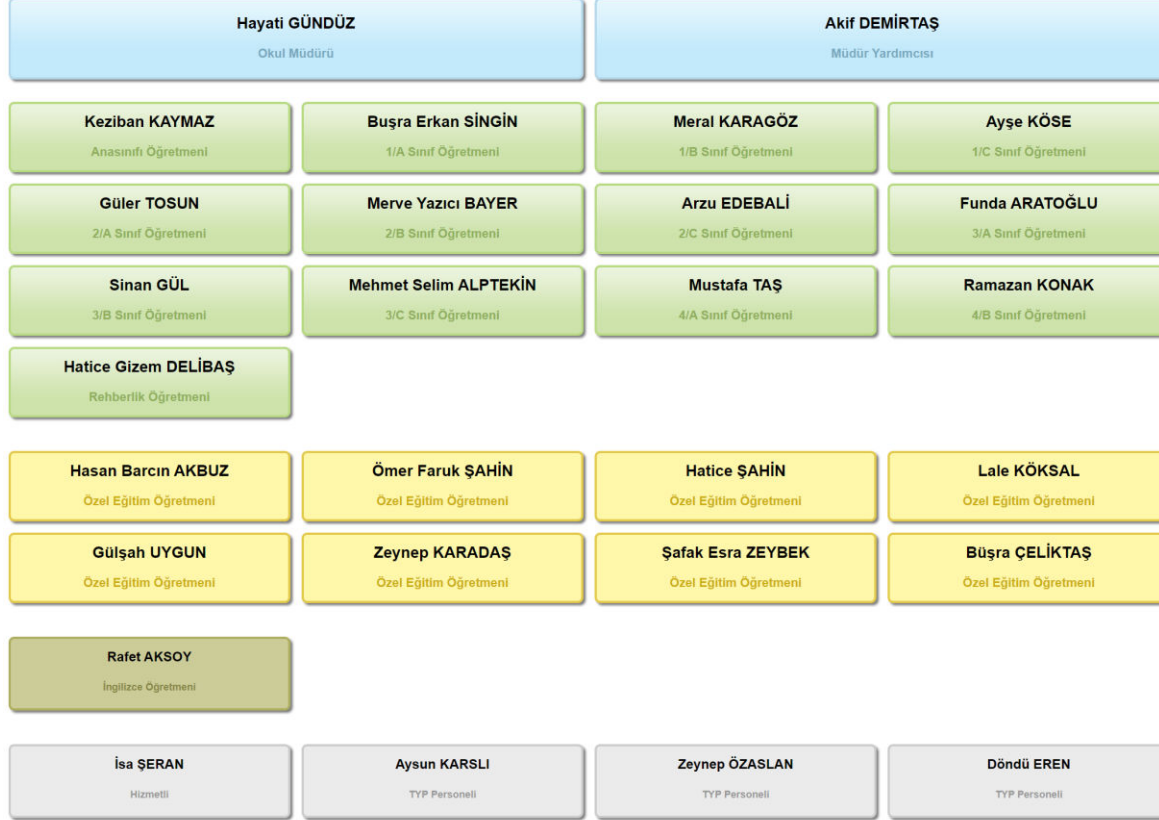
Hayati GÜNDÜZ
Okul Müdürü

Akif DEMİRTAŞ
Müdür Yardımcısı

Keziban KAYMAZ
Anasınıfı Öğretmeni

Buşra Erkan SİNGİN
1/A Sınıf Öğretmeni

Meral KARAGÖZ
1/B Sınıf Öğretmeni

Ayşe KÖSE
1/C Sınıf Öğretmeni

Güler TOSUN
2/A Sınıf Öğretmeni

Merve Yazıcı BAYER
2/B Sınıf Öğretmeni

Arzu EDEBALİ
2/C Sınıf Öğretmeni

Funda ARATOĞLU
3/A Sınıf Öğretmeni

Sinan GÜL
3/B Sınıf Öğretmeni

Mehmet Selim ALPTEKİN
3/C Sınıf Öğretmeni

Mustafa TAŞ
4/A Sınıf Öğretmeni

Ramazan KONAK
4/B Sınıf Öğretmeni

Hatice Gizem DELİBAŞ
Rehberlik Öğretmeni

Hasan Barcın AKBUZ
Özel Eğitim Öğretmeni

Ömer Faruk ŞAHİN
Özel Eğitim Öğretmeni

Hatice ŞAHİN
Özel Eğitim Öğretmeni

Lale KÖKSAL
Özel Eğitim Öğretmeni

Gülşah UYGUN
Özel Eğitim Öğretmeni

Zeynep KARADAŞ
Özel Eğitim Öğretmeni

Şafak Esra ZEYBEK
Özel Eğitim Öğretmeni

Büşra ÇELİKTAŞ
Özel Eğitim Öğretmeni

Rafet AKSOY
İngilizce Öğretmeni

İsa ŞERAN
Hizmetli

Aysun KARSLI
TYP Personeli

Zeynep ÖZASLAN
TYP Personeli

Döndü EREN
TYP Personeli